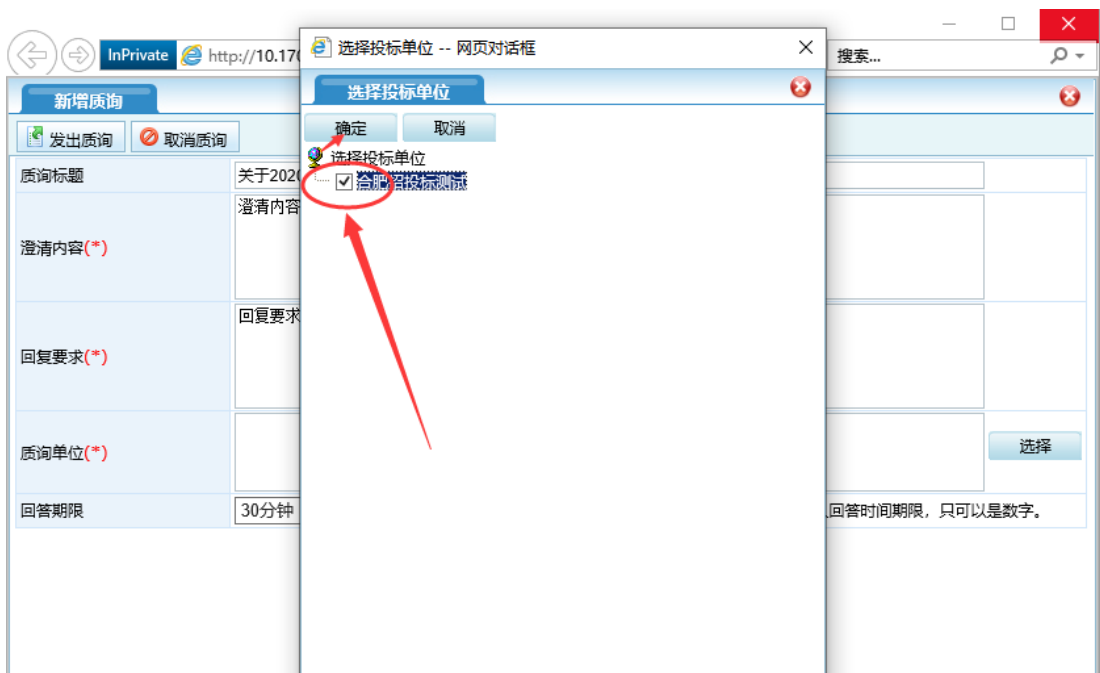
InPrivate http://10.17

选择投标单位 -- 网页对话框

搜索...

新增质询

发出质询 取消质询

质询标题 关于202

澄清内容(*) 澄清内容

回复要求(*) 回复要求

质询单位(*) 选择

回答期限 30分钟 回答时间期限，只可以是数字。

选择投标单位

确定 取消

选择投标单位

合肥招投标测试